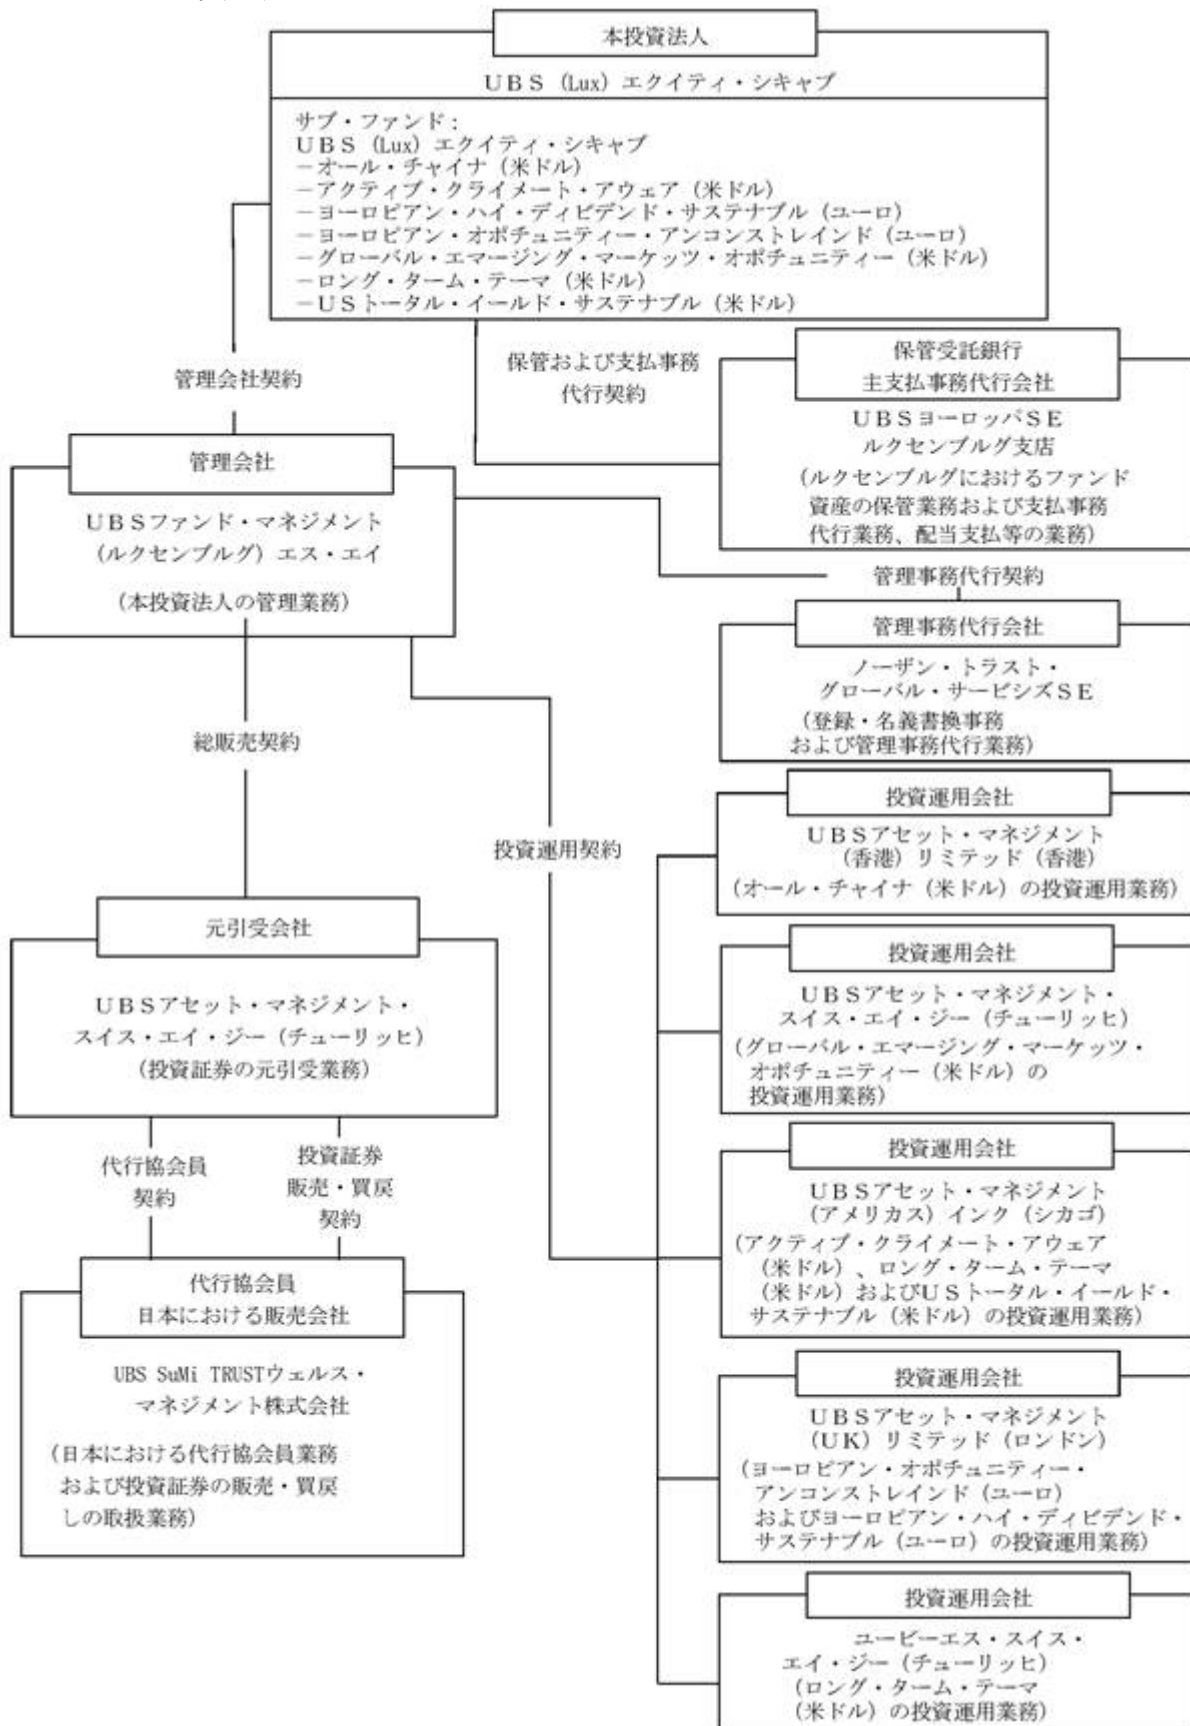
本投資法人

UBS（Lux）エクイティ・シキャブ

サブ・ファンド：
UBS（Lux）エクイティ・シキャブ
－オール・チャイナ（米ドル）
－アクティブ・クライメート・アウェア（米ドル）
－ヨーロピアン・ハイ・ディビデンド・サステナブル（ユーロ）
－ヨーロピアン・オポチュニティー・アンコンストレインド（ユーロ）
－グローバル・エマージング・マーケッツ・オポチュニティー（米ドル）
－ロング・ターム・テーマ（米ドル）
－USトータル・イールド・サステナブル（米ドル）

管理会社契約

保管および支払事務代行契約

保管受託銀行
主支払事務代行会社

UBSヨーロッパSE
ルクセンブルグ支店
（ルクセンブルグにおけるファンド資産の保管業務および支払事務代行業務、配当支払等の業務）

管理会社

UBSファンド・マネジメント（ルクセンブルグ）エス・エイ

（本投資法人の管理業務）

管理事務代行契約

管理事務代行会社

ノーザン・トラスト・グローバル・サービシズSE
（登録・名義書換事務および管理事務代行業務）

総販売契約

投資運用契約

投資運用会社

UBSアセット・マネジメント（香港）リミテッド（香港）
（オール・チャイナ（米ドル）の投資運用業務）

元引受会社

UBSアセット・マネジメント・スイス・エイ・ジー（チューリッヒ）
（投資証券の元引受業務）

投資運用会社

UBSアセット・マネジメント・スイス・エイ・ジー（チューリッヒ）
（グローバル・エマージング・マーケッツ・オポチュニティー（米ドル）の投資運用業務）

代行協会員契約

投資証券販売・買戻契約

投資運用会社

UBSアセット・マネジメント（アメリカス）インク（シカゴ）
（アクティブ・クライメート・アウェア（米ドル）、ロング・ターム・テーマ（米ドル）およびUSトータル・イールド・サステナブル（米ドル）の投資運用業務）

代行協会員
日本における販売会社

UBS SuMi TRUSTウェルス・マネジメント株式会社

（日本における代行協会員業務および投資証券の販売・買戻しの取扱業務）

投資運用会社

UBSアセット・マネジメント（UK）リミテッド（ロンドン）
（ヨーロピアン・オポチュニティー・アンコンストレインド（ユーロ）およびヨーロピアン・ハイ・ディビデンド・サステナブル（ユーロ）の投資運用業務）

投資運用会社

ユービーエス・スイス・エイ・ジー（チューリッヒ）
（ロング・ターム・テーマ（米ドル）の投資運用業務）